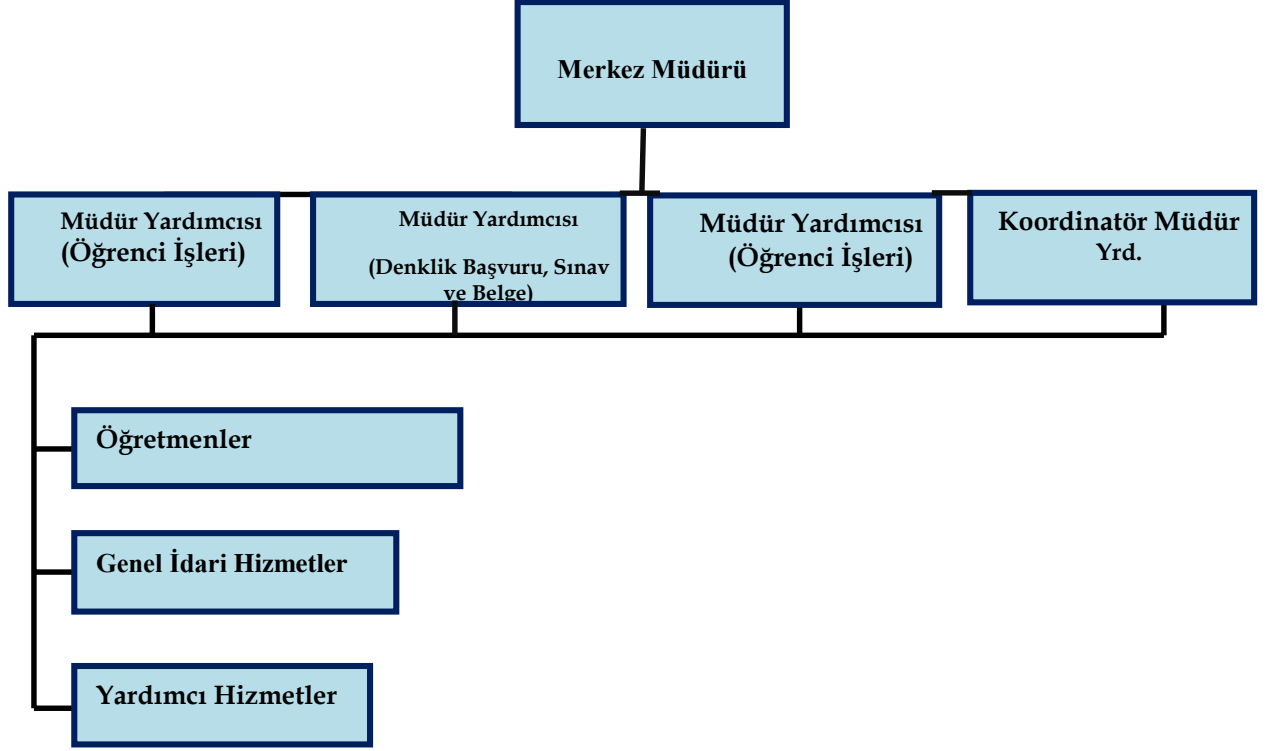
Merkez Müdürü

Müdür Yardımcısı
(Öğrenci İşleri)

Müdür Yardımcısı
(Denklik Başvuru, Sınav ve Belge)

Müdür Yardımcısı
(Öğrenci İşleri)

Koordinatör Müdür Yrd.

Öğretmenler

Genel İdari Hizmetler

Yardımcı Hizmetler